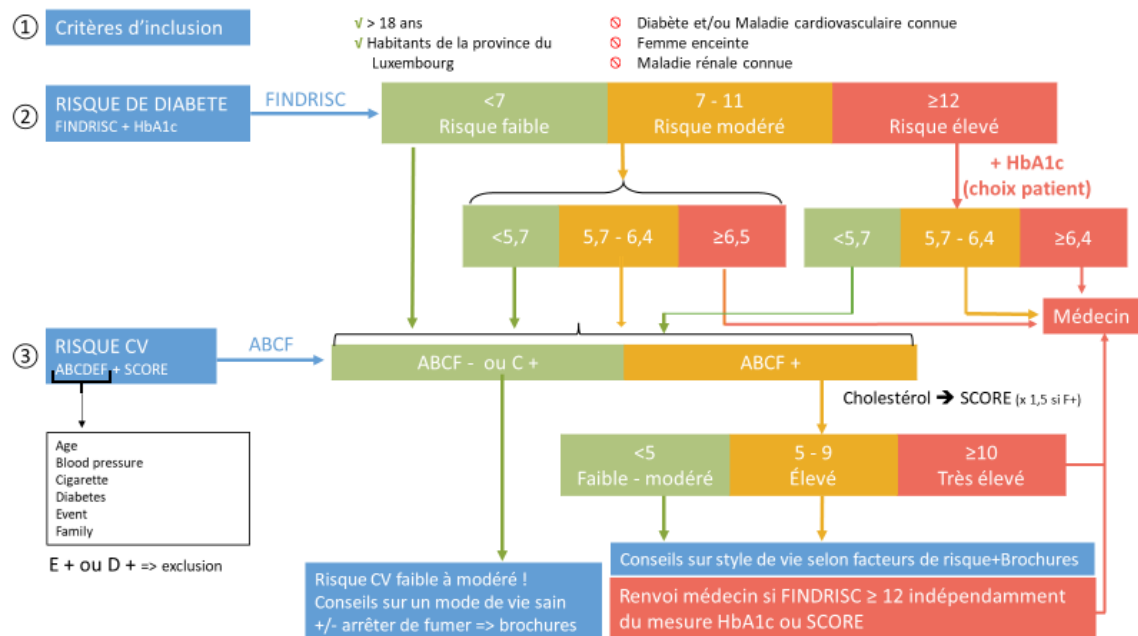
① Critères d'inclusion

√ > 18 ans
√ Habitants de la province du Luxembourg

⦸ Diabète et/ou Maladie cardiovasculaire connue
⦸ Femme enceinte
⦸ Maladie rénale connue

② RISQUE DE DIABETE
FINDRISC + HbA1c

FINDRISC

<7
Risque faible

7 - 11
Risque modéré

≥12
Risque élevé

+ HbA1c
(choix patient)

<5,7

5,7 - 6,4

≥6,5

<5,7

5,7 - 6,4

≥6,4

Médecin

③ RISQUE CV
ABCDEF + SCORE

ABCF

ABCF - ou C +

ABCF +

Age
Blood pressure
Cigarette
Diabetes
Event
Family

E + ou D + => exclusion

Cholestérol ➔ SCORE (x 1,5 si F+)

<5
Faible - modéré

5 - 9
Élevé

≥10
Très élevé

Conseils sur style de vie selon facteurs de risque+Brochures

Renvoi médecin si FINDRISC ≥ 12 indépendamment du mesure HbA1c ou SCORE

Risque CV faible à modéré !
Conseils sur un mode de vie sain
+/- arrêter de fumer => brochures